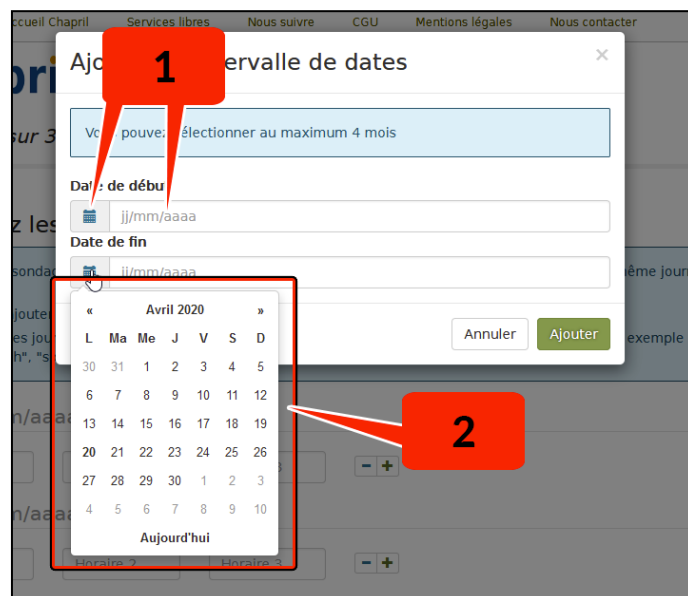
ccueil Chapril Services libres Nous suivre CGU Mentions légales Nous contacter

Ajo 1 ervalle de dates ×

Vo pouvez électionner au maximum 4 mois

Date de début
jj/mm/aaaa

Date de fin
jj/mm/aaaa

| « | | | Avril 2020 | | | » |
|---|---|---|---|---|---|---|
| L | Ma | Me | J | V | S | D |
| 30 | 31 | 1 | 2 | 3 | 4 | 5 |
| 6 | 7 | 8 | 9 | 10 | 11 | 12 |
| 13 | 14 | 15 | 16 | 17 | 18 | 19 |
| 20 | 21 | 22 | 23 | 24 | 25 | 26 |
| 27 | 28 | 29 | 30 | 1 | 2 | 3 |
| 4 | 5 | 6 | 7 | 8 | 9 | 10 |

Aujourd'hui

2

Annuler Ajouter

ori
sur 3
z les
sondag
jouter
es jou
h", "s
même jour
exemple
n/aaaa
n/aaaa
Horaire 2
Horaire 3